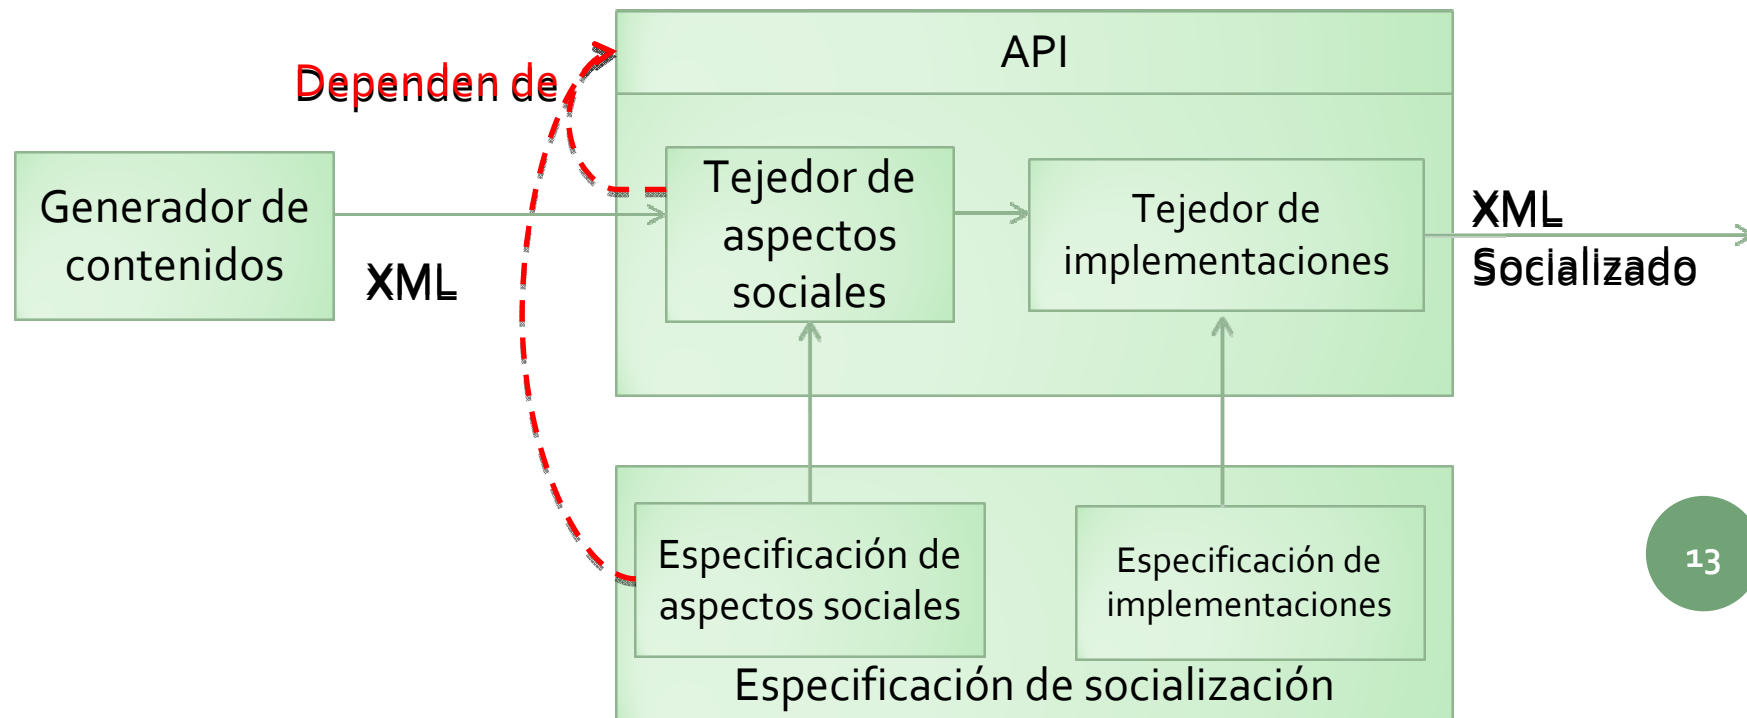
Dependen de

API

Generador de contenidos

XML

Tejedor de aspectos sociales

Tejedor de implementaciones

XML Socializado

Especificación de aspectos sociales

Especificación de implementaciones

Especificación de socialización

13